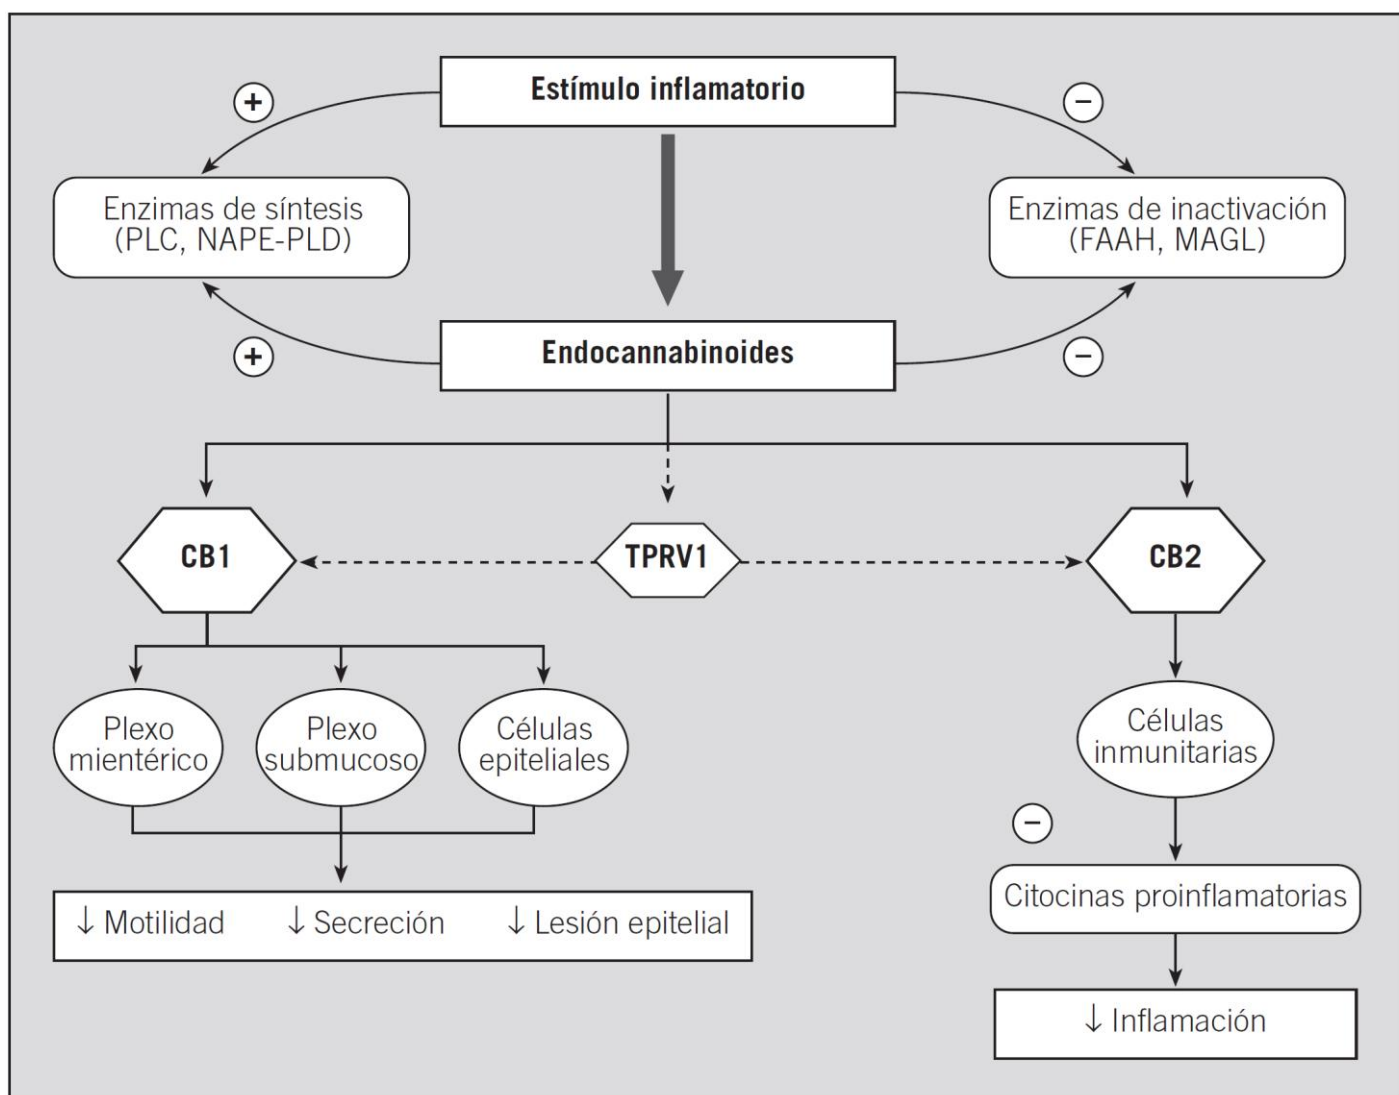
Estímulo inflamatorio

+

−

Enzimas de síntesis (PLC, NAPE-PLD)

Enzimas de inactivación (FAAH, MAGL)

+

−

Endocannabinoides

CB1

TPRV1

CB2

Plexo mientérico

Plexo submucoso

Células epiteliales

Células inmunitarias

−

Citocinas proinflamatorias

↓ Motilidad ↓ Secreción ↓ Lesión epitelial

↓ Inflamación